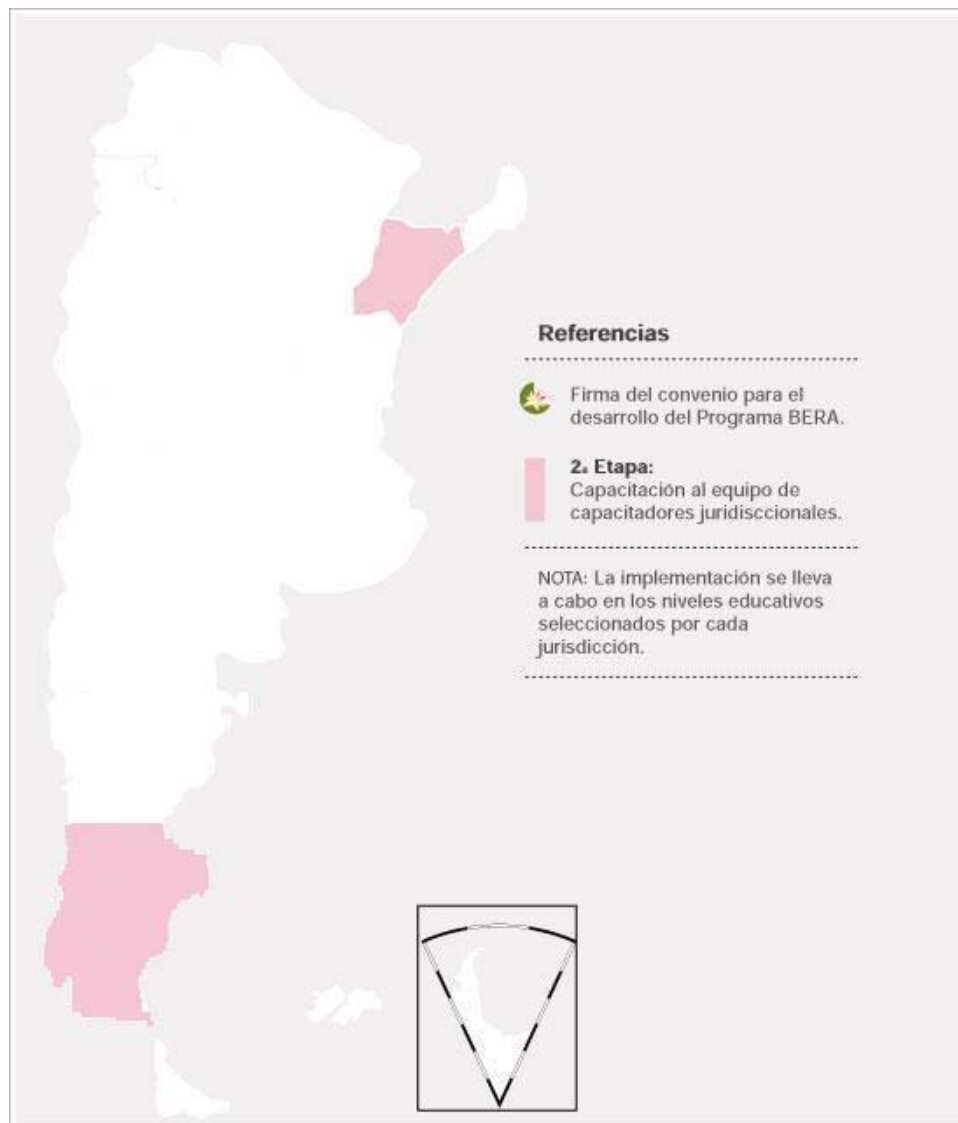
Referencias

Firma del convenio para el desarrollo del Programa BERA.

2ª Etapa:
Capacitación al equipo de capacitadores juridisccionales.

NOTA: La implementación se lleva a cabo en los niveles educativos seleccionados por cada jurisdicción.